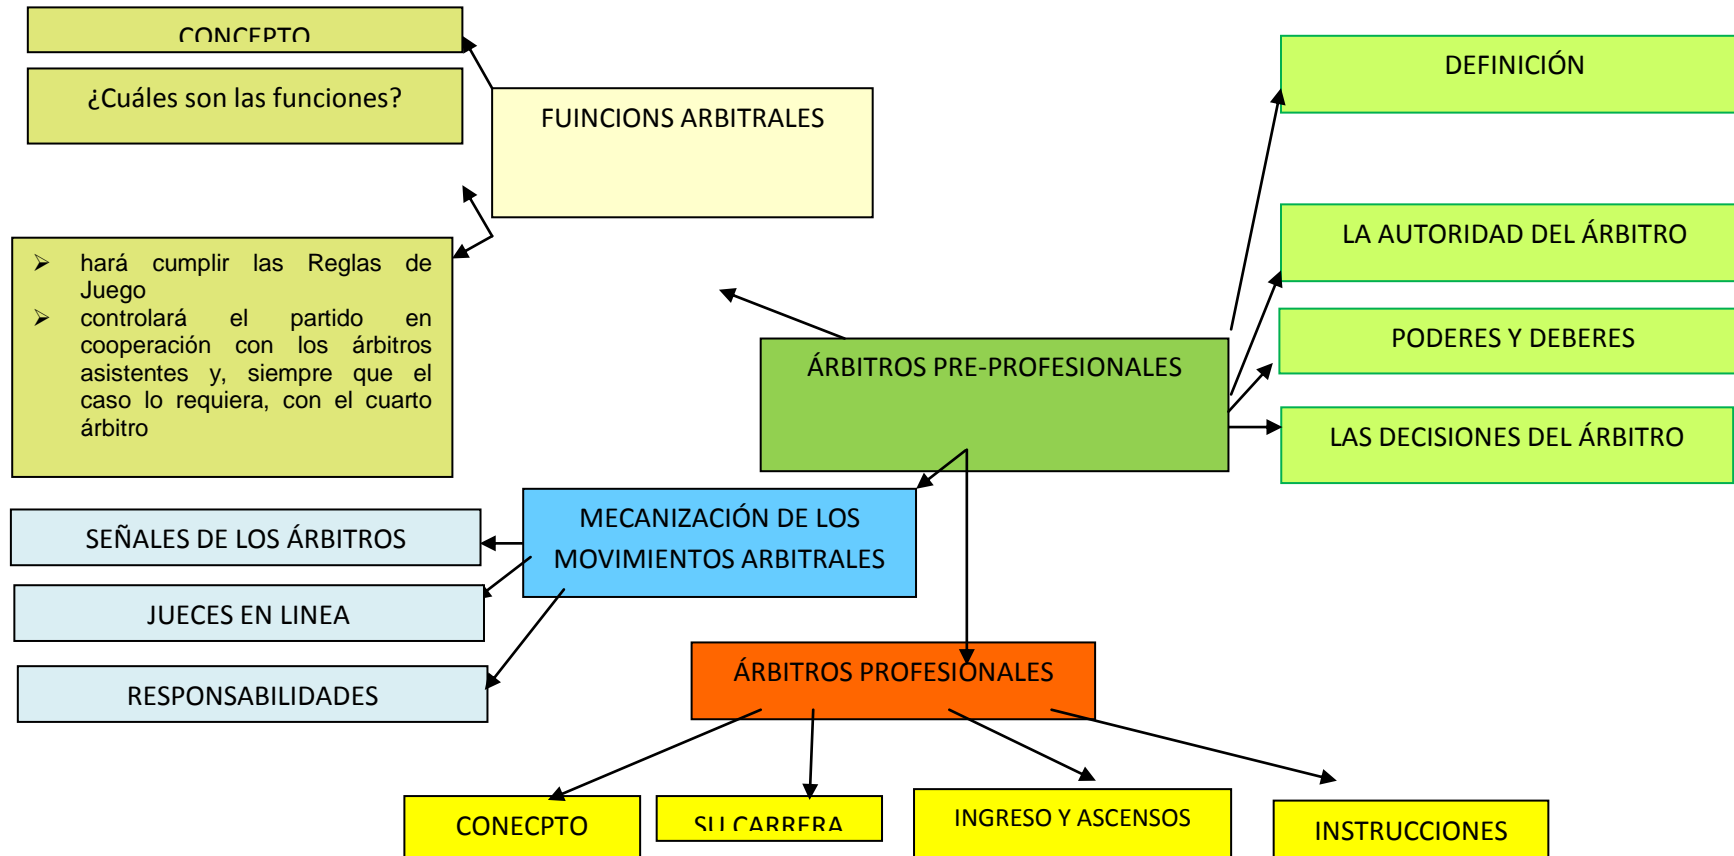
CONCEPTO

¿Cuáles son las funciones?

FUINCIONS ARBITRALES

➢ hará cumplir las Reglas de Juego
➢ controlará el partido en cooperación con los árbitros asistentes y, siempre que el caso lo requiera, con el cuarto árbitro

DEFINICIÓN

LA AUTORIDAD DEL ÁRBITRO

PODERES Y DEBERES

LAS DECISIONES DEL ÁRBITRO

ÁRBITROS PRE-PROFESIONALES

MECANIZACIÓN DE LOS MOVIMIENTOS ARBITRALES

SEÑALES DE LOS ÁRBITROS

JUECES EN LINEA

RESPONSABILIDADES

ÁRBITROS PROFESIONALES

CONECPTO

SU CARRERA

INGRESO Y ASCENSOS

INSTRUCCIONES